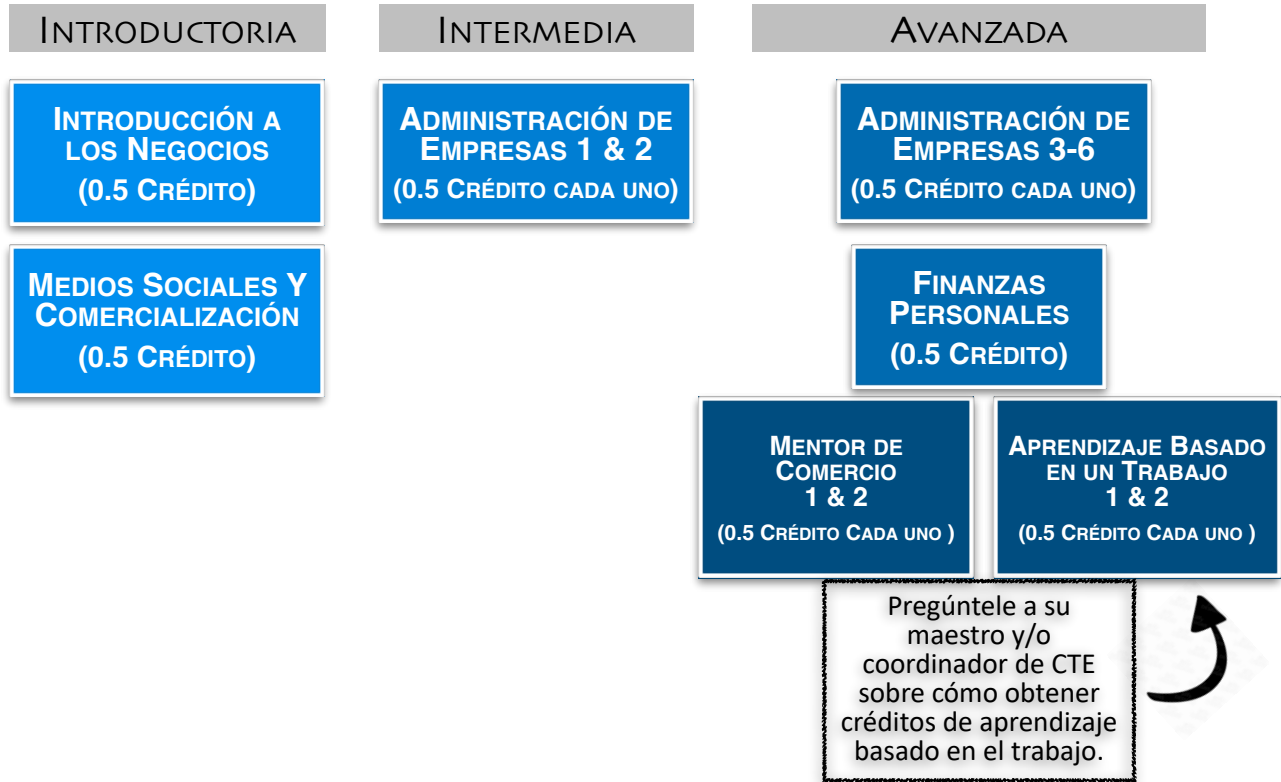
INTRODUCTORIA

INTERMEDIA

AVANZADA

INTRODUCCIÓN A LOS NEGOCIOS
(0.5 CRÉDITO)

MEDIOS SOCIALES Y COMERCIALIZACIÓN
(0.5 CRÉDITO)

ADMINISTRACIÓN DE EMPRESAS 1 & 2
(0.5 CRÉDITO CADA UNO)

ADMINISTRACIÓN DE EMPRESAS 3-6
(0.5 CRÉDITO CADA UNO)

FINANZAS PERSONALES
(0.5 CRÉDITO)

MENTOR DE COMERCIO
1 & 2
(0.5 CRÉDITO CADA UNO )

APRENDIZAJE BASADO EN UN TRABAJO
1 & 2
(0.5 CRÉDITO CADA UNO )

Pregúntele a su maestro y/o coordinador de CTE sobre cómo obtener créditos de aprendizaje basado en el trabajo.